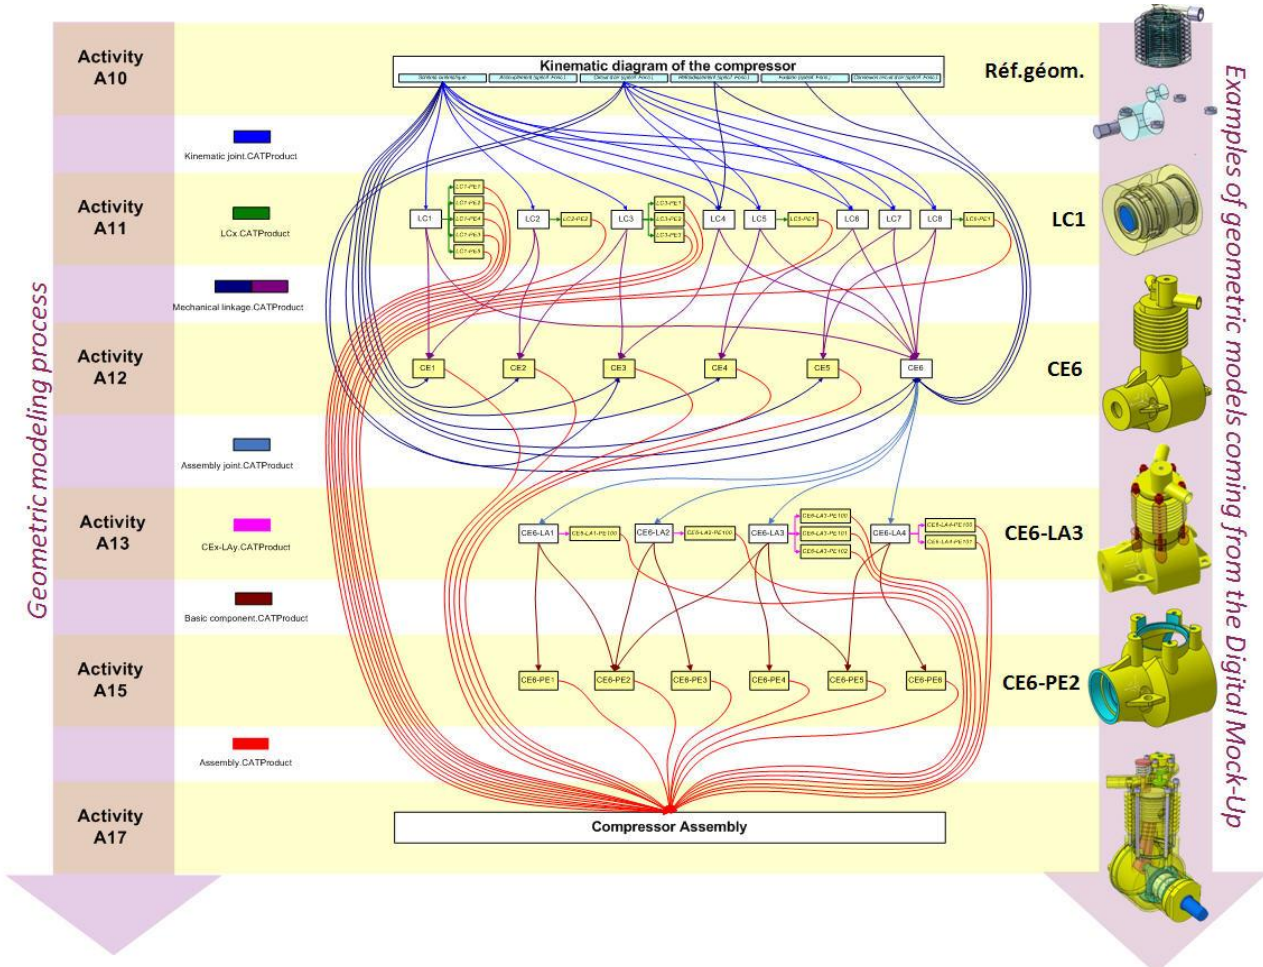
Geometric modeling process

Activity A10

Kinematic diagram of the compressor

Réf.géom.

Kinematic joint.CATProduct

Activity A11

LCx.CATProduct

LC1 LC2 LC3 LC4 LC5 LC6 LC7 LC8

LC1-PE1 LC1-PE2 LC1-PE4 LC1-PE3 LC1-PE5 LC2-PE2 LC3-PE1 LC3-PE2 LC3-PE3 LC5-PE1 LC8-PE1

LC1

Mechanical linkage.CATProduct

Activity A12

CE1 CE2 CE3 CE4 CE5 CE6

CE6

Assembly joint.CATProduct

Activity A13

CEx-LAy.CATProduct

CE6-LA1 CE6-LA1-PE100 CE6-LA2 CE6-LA2-PE100 CE6-LA3 CE6-LA3-PE100 CE6-LA3-PE101 CE6-LA3-PE102 CE6-LA4 CE6-LA4-PE100 CE6-LA4-PE101

CE6-LA3

Basic component.CATProduct

Activity A15

CE6-PE1 CE6-PE2 CE6-PE3 CE6-PE4 CE6-PE5 CE6-PE6

CE6-PE2

Assembly.CATProduct

Activity A17

Compressor Assembly

Examples of geometric models coming from the Digital Mock-Up